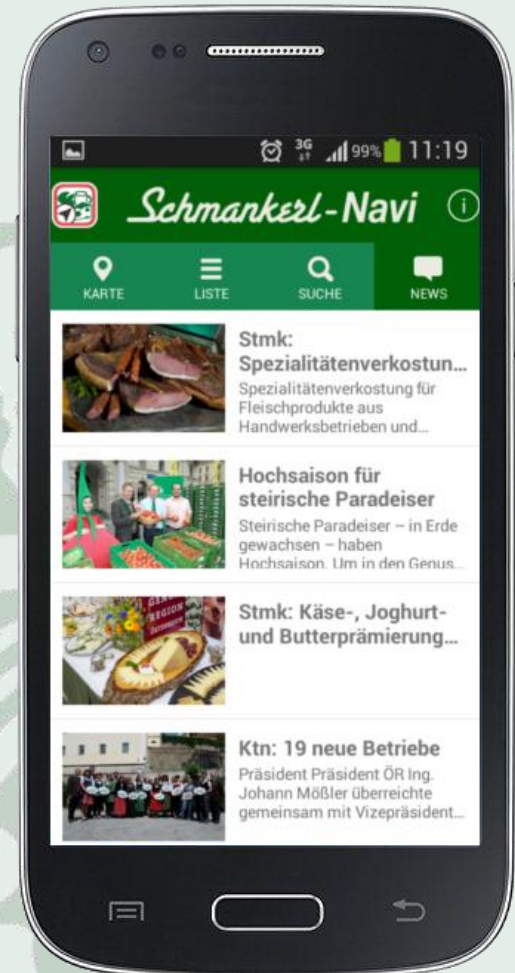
3G 99% 11:19

Schmankerl-Navi

KARTE
LISTE
SUCHE
NEWS

Stmk: Spezialitätenverkostun...
Spezialitätenverkostung für Fleischprodukte aus Handwerksbetrieben und...

Hochsaison für steirische Paradeiser
Steirische Paradeiser – in Erde gewachsen – haben Hochsaison. Um in den Genus...

Stmk: Käse-, Joghurt- und Butterprämierung...

Ktn: 19 neue Betriebe
Präsident Präsident ÖR Ing. Johann Mößler überreichte gemeinsam mit Vizepräsident...